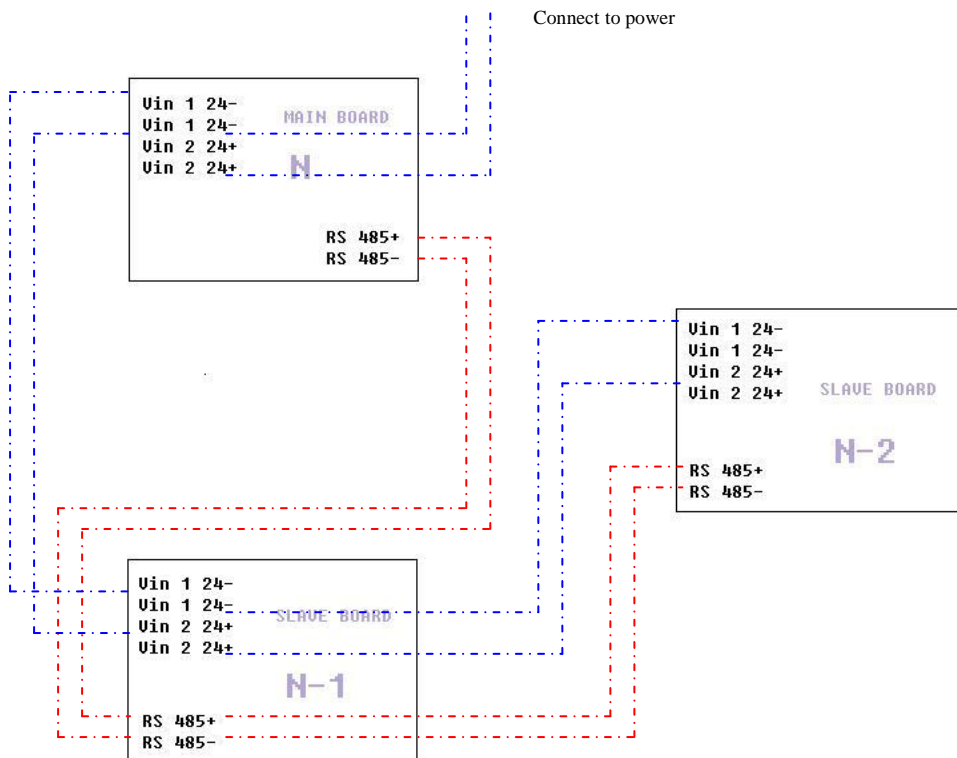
Connect to power

Vin 1 24-
Vin 1 24-
Vin 2 24+
Vin 2 24+
MAIN BOARD
N
RS 485+
RS 485-

Vin 1 24-
Vin 1 24-
Vin 2 24+
Vin 2 24+
SLAVE BOARD
N-2
RS 485+
RS 485-

Vin 1 24-
Vin 1 24-
Vin 2 24+
Vin 2 24+
SLAVE BOARD
N-1
RS 485+
RS 485-